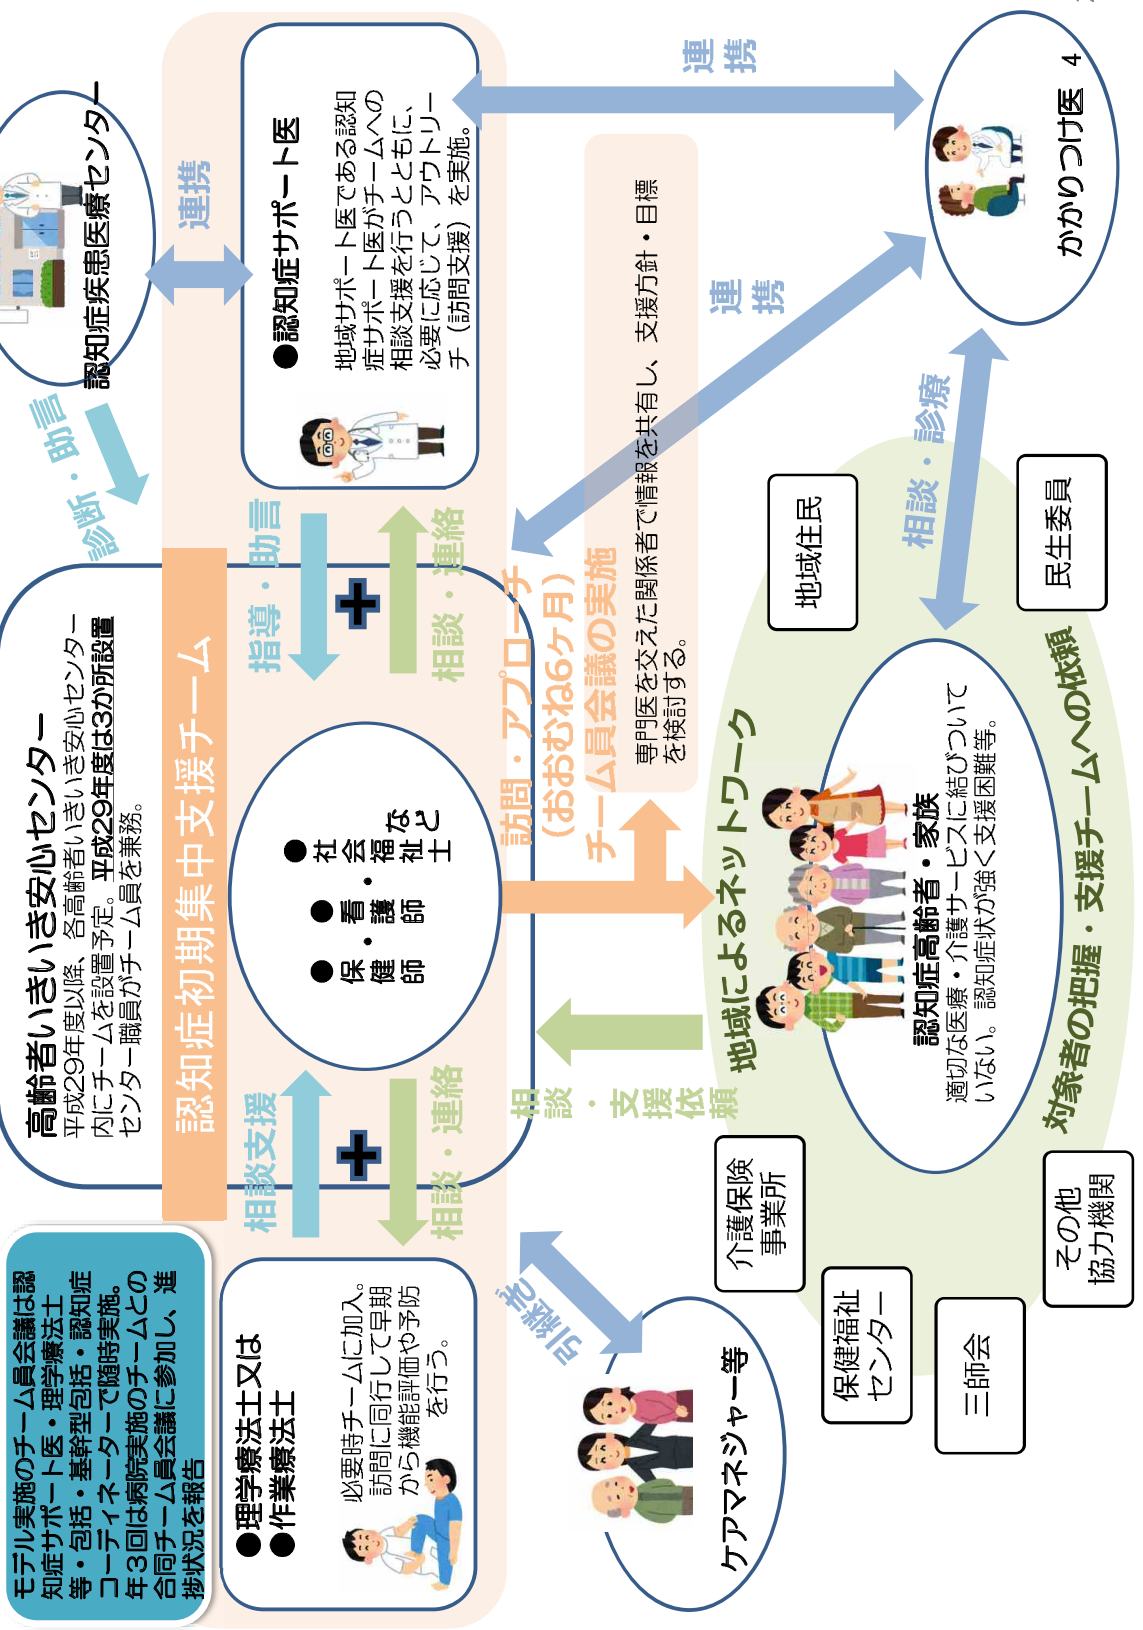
認知症疾患医療センター

診断・助言

連携

●認知症サポート医

地域サポート医である認知症サポート医がチームへの相談支援を行うとともに、必要に応じて、アウトリーチ（訪問支援）を実施。

連携

かかりつけ医　4

専門医を交えた関係者で情報を共有し、支援方針・目標を検討する。

チーム員会議の実施

連携

高齢者いきいき安心センター

平成29年度以降、各高齢者いきいき安心センター内にチームを設置予定。平成29年度は3か所設置センター職員がチーム員を兼務。

認知症初期集中支援チーム

指導・助言

相談・連絡

●保健師
●看護師
●社会福祉士など

訪問・アプローチ（おおむね6ヶ月）

相談・支援依頼

相談支援

相談・連絡

地域によるネットワーク

相談・診療

地域住民

民生委員

認知症高齢者・家族

適切な医療・介護サービスに結びついていない。認知症状が強く支援困難等。

対象者の把握・支援チームへの依頼

モデル実施のチーム員会議は認知症サポート医・理学療法士等・包括・基幹型包括・認知症コーディネーターで随時実施。年3回は病院実施のチームとの合同チーム員会議に参加し、進捗状況を報告

●理学療法士又は
●作業療法士

必要時チームに加入。訪問に同行して早期から機能評価や予防を行う。

引継

ケアマネジャー等

介護保険事業所

保健福祉センター

三師会

その他協力機関